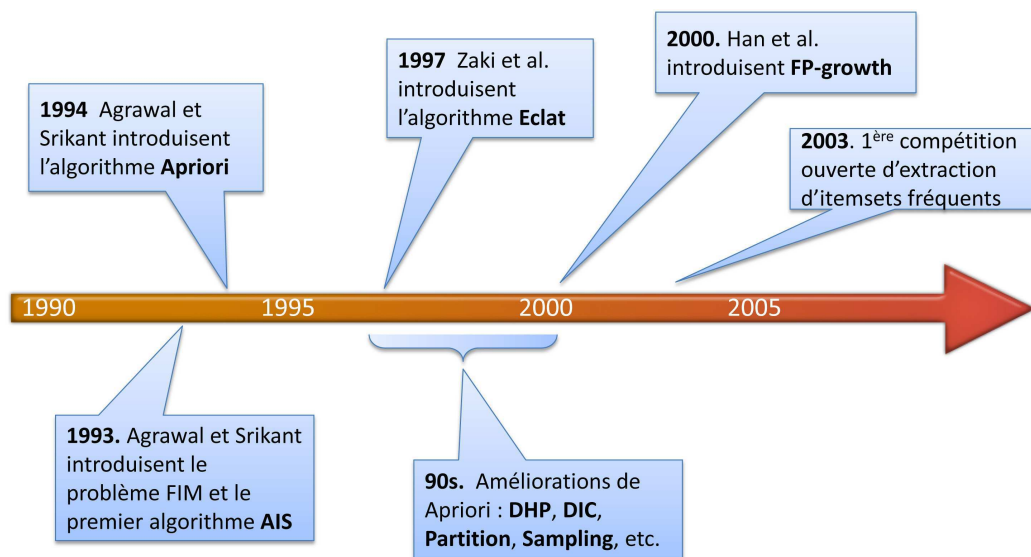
1994 Agrawal et Srikant introduisent l'algorithme Apriori

1997 Zaki et al. introduisent l'algorithme Eclat

2000. Han et al. introduisent FP-growth

2003. 1$^{\text{ère}}$ compétition ouverte d'extraction d'itemsets fréquents

1990

1995

2000

2005

1993. Agrawal et Srikant introduisent le problème FIM et le premier algorithme AIS

90s. Améliorations de Apriori : DHP, DIC, Partition, Sampling, etc.